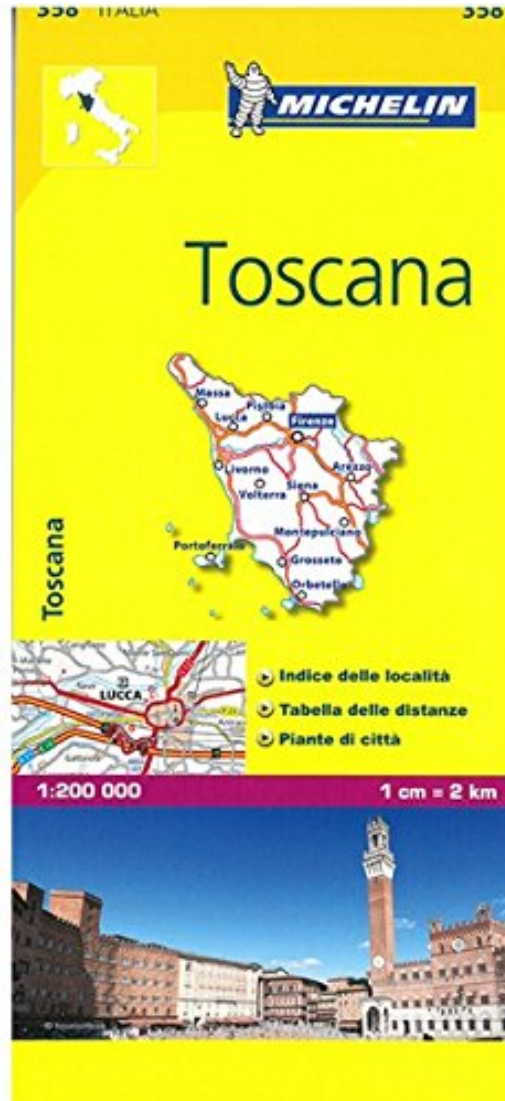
558 ITALIA 558

MICHELIN

Toscana

Massa
Pistoia
Lucca
Firenze
Livorno
Arezzo
Siena
Volterra
Montepulciano
Portoferraio
Grosseto
Orbetello

Toscana

LUCCA

Indice delle località
Tabella delle distanze
Piante di città

1:200 000
1 cm = 2 km